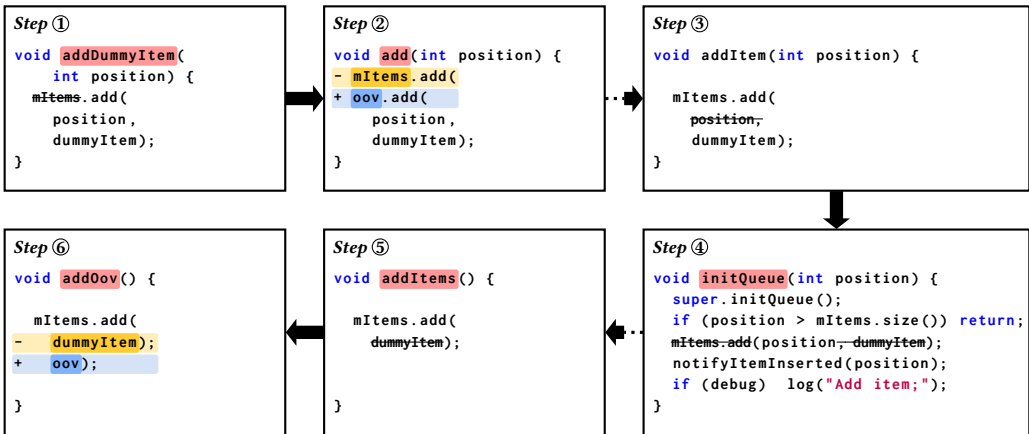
Step ①

void addDummyItem(
    int position) {
  mItems.add(
    position,
    dummyItem);
}

Step ②

void add(int position) {
- mItems.add(
+ oov.add(
    position,
    dummyItem);
}

Step ③

void addItem(int position) {

  mItems.add(
    position,
    dummyItem);
}

Step ④

void initQueue(int position) {
  super.initQueue();
  if (position > mItems.size()) return;
  mItems.add(position, dummyItem);
  notifyItemInserted(position);
  if (debug)  log("Add item;");
}

Step ⑤

void addItems() {

  mItems.add(
    dummyItem);

}

Step ⑥

void addOov() {

  mItems.add(
-   dummyItem);
+   oov);

}